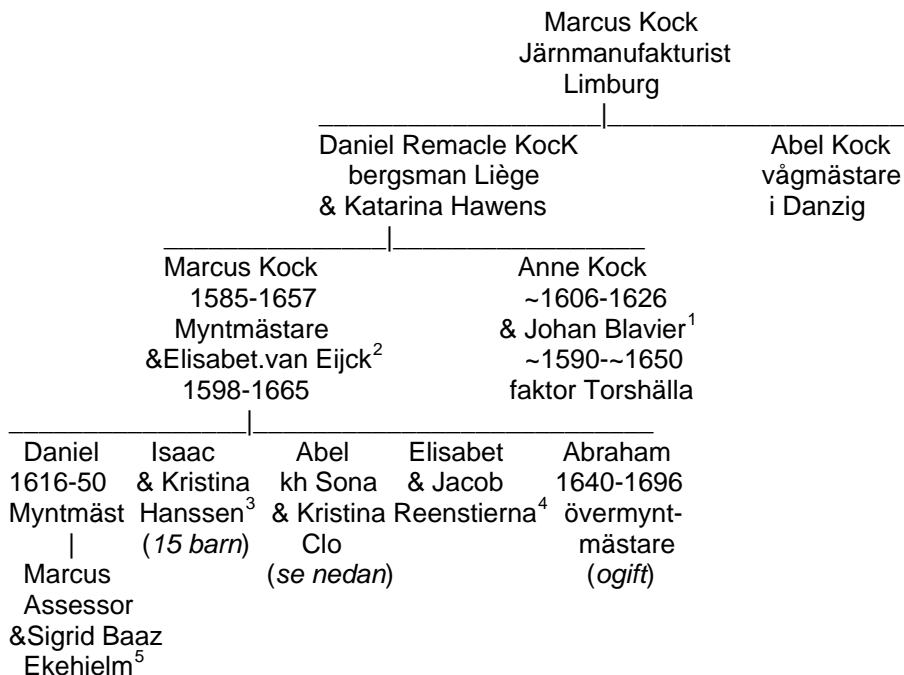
Marcus Kock
Järnmanufakturist
Limburg

Daniel Remacle KocK
bergsman Liège
& Katarina Hawens

Abel Kock
vågmästare
i Danzig

Marcus Kock
1585-1657
Myntmästare
&Elisabet.van Eijck$^2$
1598-1665

Anne Kock
~1606-1626
& Johan Blavier$^1$
~1590--~1650
faktor Torshälla

Daniel
1616-50
Myntmäst
|
Marcus
Assessor
&Sigrid Baaz
Ekehielm$^5$

Isaac
& Kristina
Hanssen$^3$
(*15 barn*)

Abel
kh Sona
& Kristina
Clo
(*se nedan*)

Elisabet
& Jacob
Reenstierna$^4$

Abraham
1640-1696
övermyntmästare
(*ogift*)